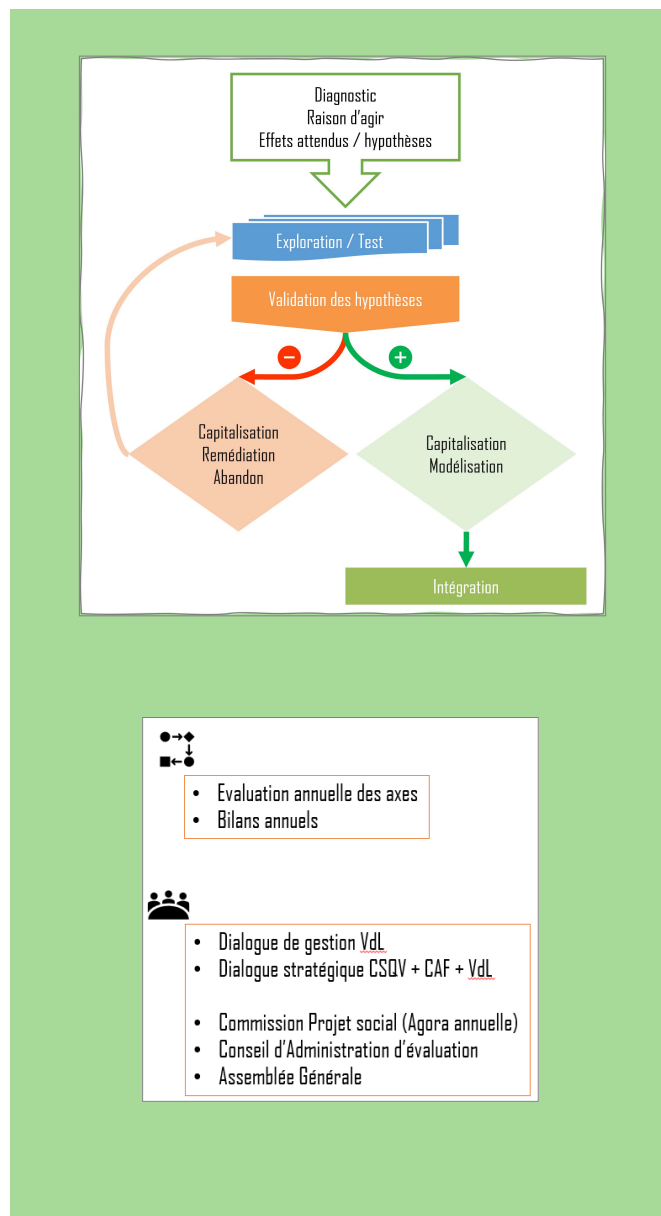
Diagnostic
Raison d'agir
Effets attendus / hypothèses

Exploration / Test

Validation des hypothèses

−

+

Capitalisation
Remédiation
Abandon

Capitalisation
Modélisation

Intégration

• Evaluation annuelle des axes
• Bilans annuels

• Dialogue de gestion VdL
• Dialogue stratégique CSQV + CAF + VdL

• Commission Projet social (Agora annuelle)
• Conseil d'Administration d'évaluation
• Assemblée Générale